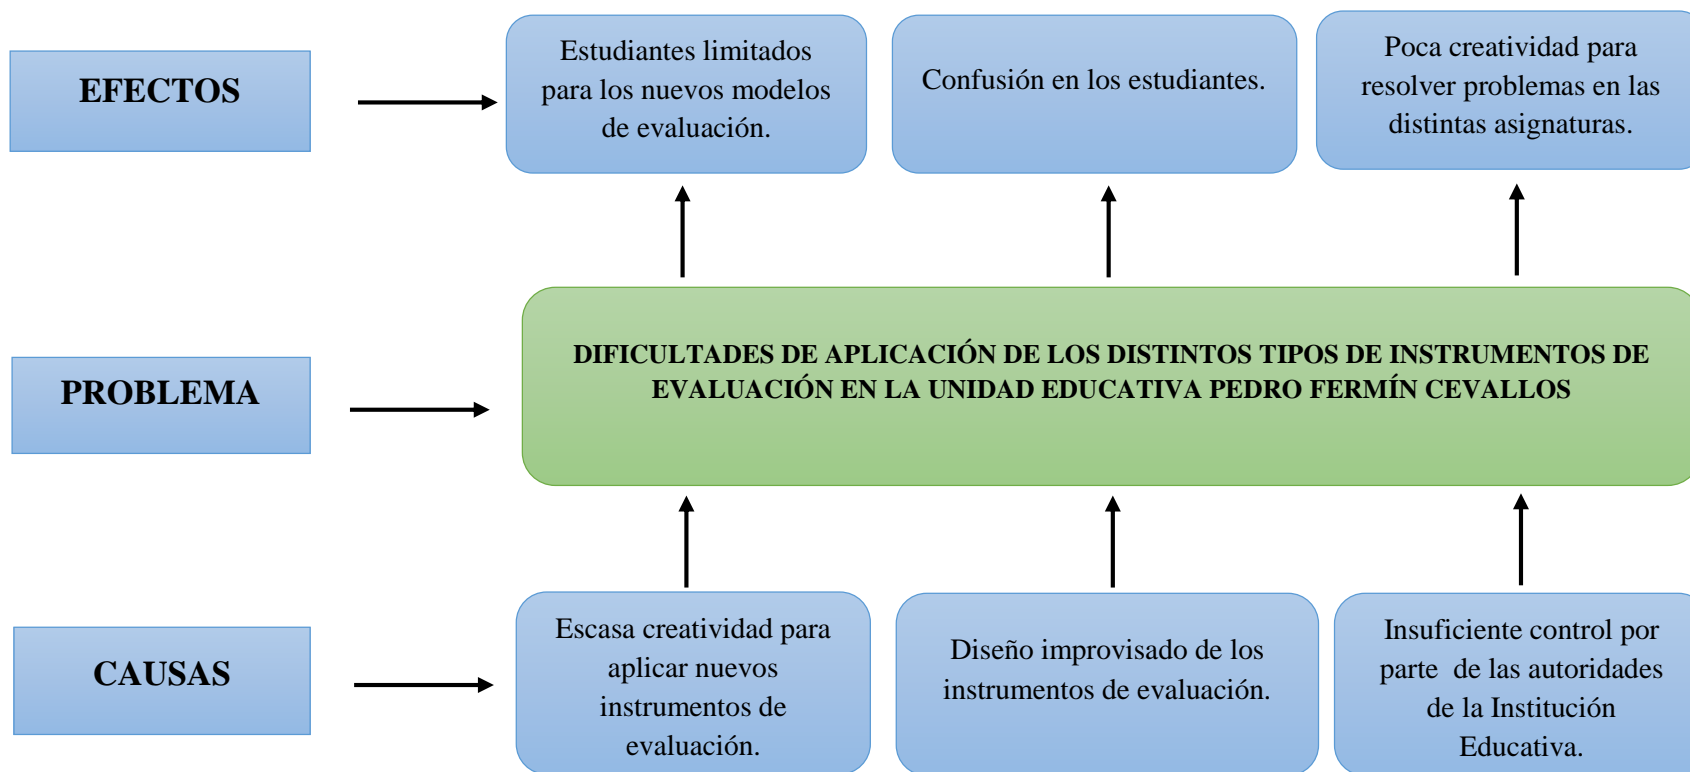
EFECTOS

Estudiantes limitados para los nuevos modelos de evaluación.

Confusión en los estudiantes.

Poca creatividad para resolver problemas en las distintas asignaturas.

PROBLEMA

DIFICULTADES DE APLICACIÓN DE LOS DISTINTOS TIPOS DE INSTRUMENTOS DE EVALUACIÓN EN LA UNIDAD EDUCATIVA PEDRO FERMÍN CEVALLOS

CAUSAS

Escasa creatividad para aplicar nuevos instrumentos de evaluación.

Diseño improvisado de los instrumentos de evaluación.

Insuficiente control por parte de las autoridades de la Institución Educativa.